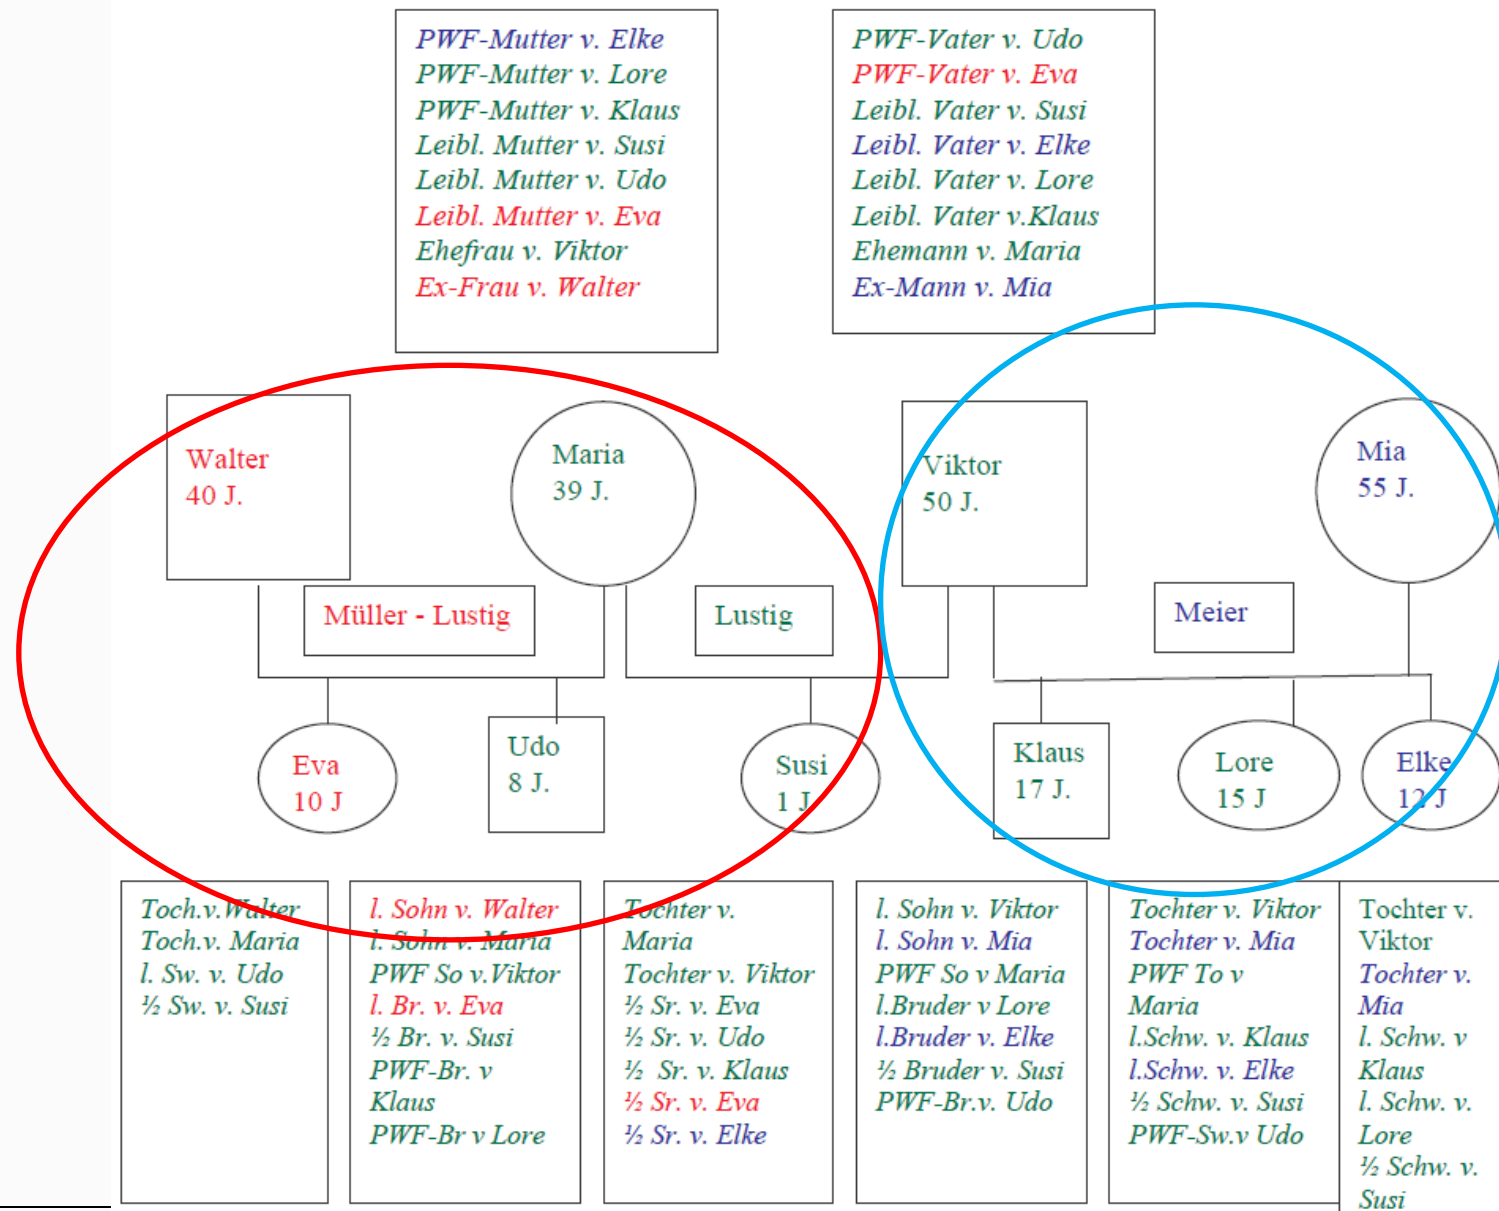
PWF-Mutter v. Elke
PWF-Mutter v. Lore
PWF-Mutter v. Klaus
Leibl. Mutter v. Susi
Leibl. Mutter v. Udo
Leibl. Mutter v. Eva
Ehefrau v. Viktor
Ex-Frau v. Walter

PWF-Vater v. Udo
PWF-Vater v. Eva
Leibl. Vater v. Susi
Leibl. Vater v. Elke
Leibl. Vater v. Lore
Leibl. Vater v.Klaus
Ehemann v. Maria
Ex-Mann v. Mia

Walter
40 J.

Maria
39 J.

Viktor
50 J.

Mia
55 J.

Müller - Lustig

Lustig

Meier

Eva
10 J

Udo
8 J.

Susi
1 J.

Klaus
17 J.

Lore
15 J

Elke
12 J

Toch.v.Walter
Toch.v. Maria
l. Sw. v. Udo
½ Sw. v. Susi

l. Sohn v. Walter
l. Sohn v. Maria
PWF So v.Viktor
l. Br. v. Eva
½ Br. v. Susi
PWF-Br. v Klaus
PWF-Br v Lore

Tochter v. Maria
Tochter v. Viktor
½ Sr. v. Eva
½ Sr. v. Udo
½ Sr. v. Klaus
½ Sr. v. Eva
½ Sr. v. Elke

l. Sohn v. Viktor
l. Sohn v. Mia
PWF So v Maria
l.Bruder v Lore
l.Bruder v. Elke
½ Bruder v. Susi
PWF-Br.v. Udo

Tochter v. Viktor
Tochter v. Mia
PWF To v Maria
l.Schw. v. Klaus
l.Schw. v. Elke
½ Schw. v. Susi
PWF-Sw.v Udo

Tochter v. Viktor
Tochter v. Mia
l. Schw. v Klaus
l. Schw. v. Lore
½ Schw. v. Susi